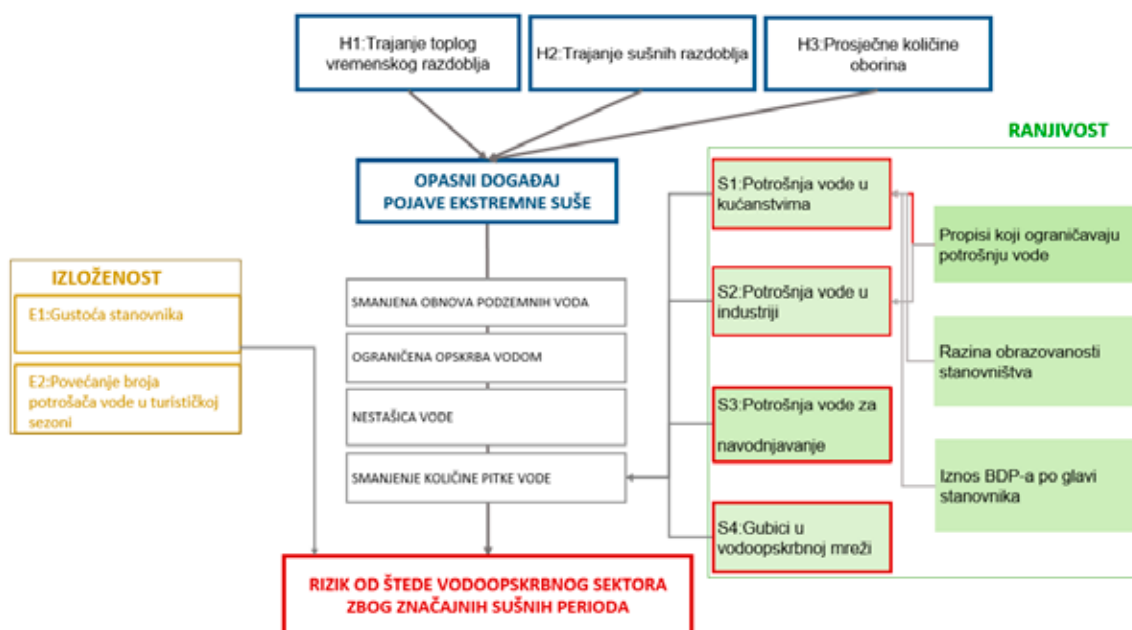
H1:Trajanje toplog vremenskog razdoblja

H2:Trajanje sušnih razdoblja

H3:Prosječne količine oborina

RANJIVOST

OPASNI DOGAĐAJ
POJAVE EKSTREMNE SUŠE

S1:Potrošnja vode u kućanstvima

Propisi koji ograničavaju potrošnju vode

IZLOŽENOST

E1:Gustoća stanovnika

E2:Povećanje broja potrošača vode u turističkoj sezoni

SMANJENA OBNOVA PODZEMNIH VODA

OGRANIČENA OPSKRBA VODOM

NESTAŠICA VODE

SMANJENJE KOLIČINE PITKE VODE

S2:Potrošnja vode u industriji

Razina obrazovanosti stanovništva

S3:Potrošnja vode za navodnjavanje

Iznos BDP-a po glavi stanovnika

S4:Gubici u vodoopskrbnoj mreži

RIZIK OD ŠTEDE VODOOPSKRBNOG SEKTORA ZBOG ZNAČAJNIH SUŠNIH PERIODA